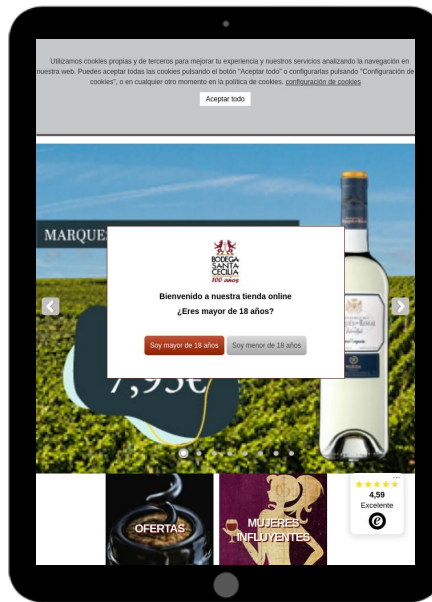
Utilizamos cookies propias y de terceros para mejorar tu experiencia y nuestros servicios analizando la navegación en nuestra web. Puedes aceptar todas las cookies pulsando el botón "Aceptar todo" o configurarlas pulsando "Configuración de cookies", o en cualquier otro momento en la política de cookies. configuración de cookies

Aceptar todo

MARQUE

BODEGA SANTA CECILIA 100 años

Bienvenido a nuestra tienda online
¿Eres mayor de 18 años?

Soy mayor de 18 años
Soy menor de 18 años

7,95€

4,59
Excelente

OFERTAS

MUJERES INFLUYENTES